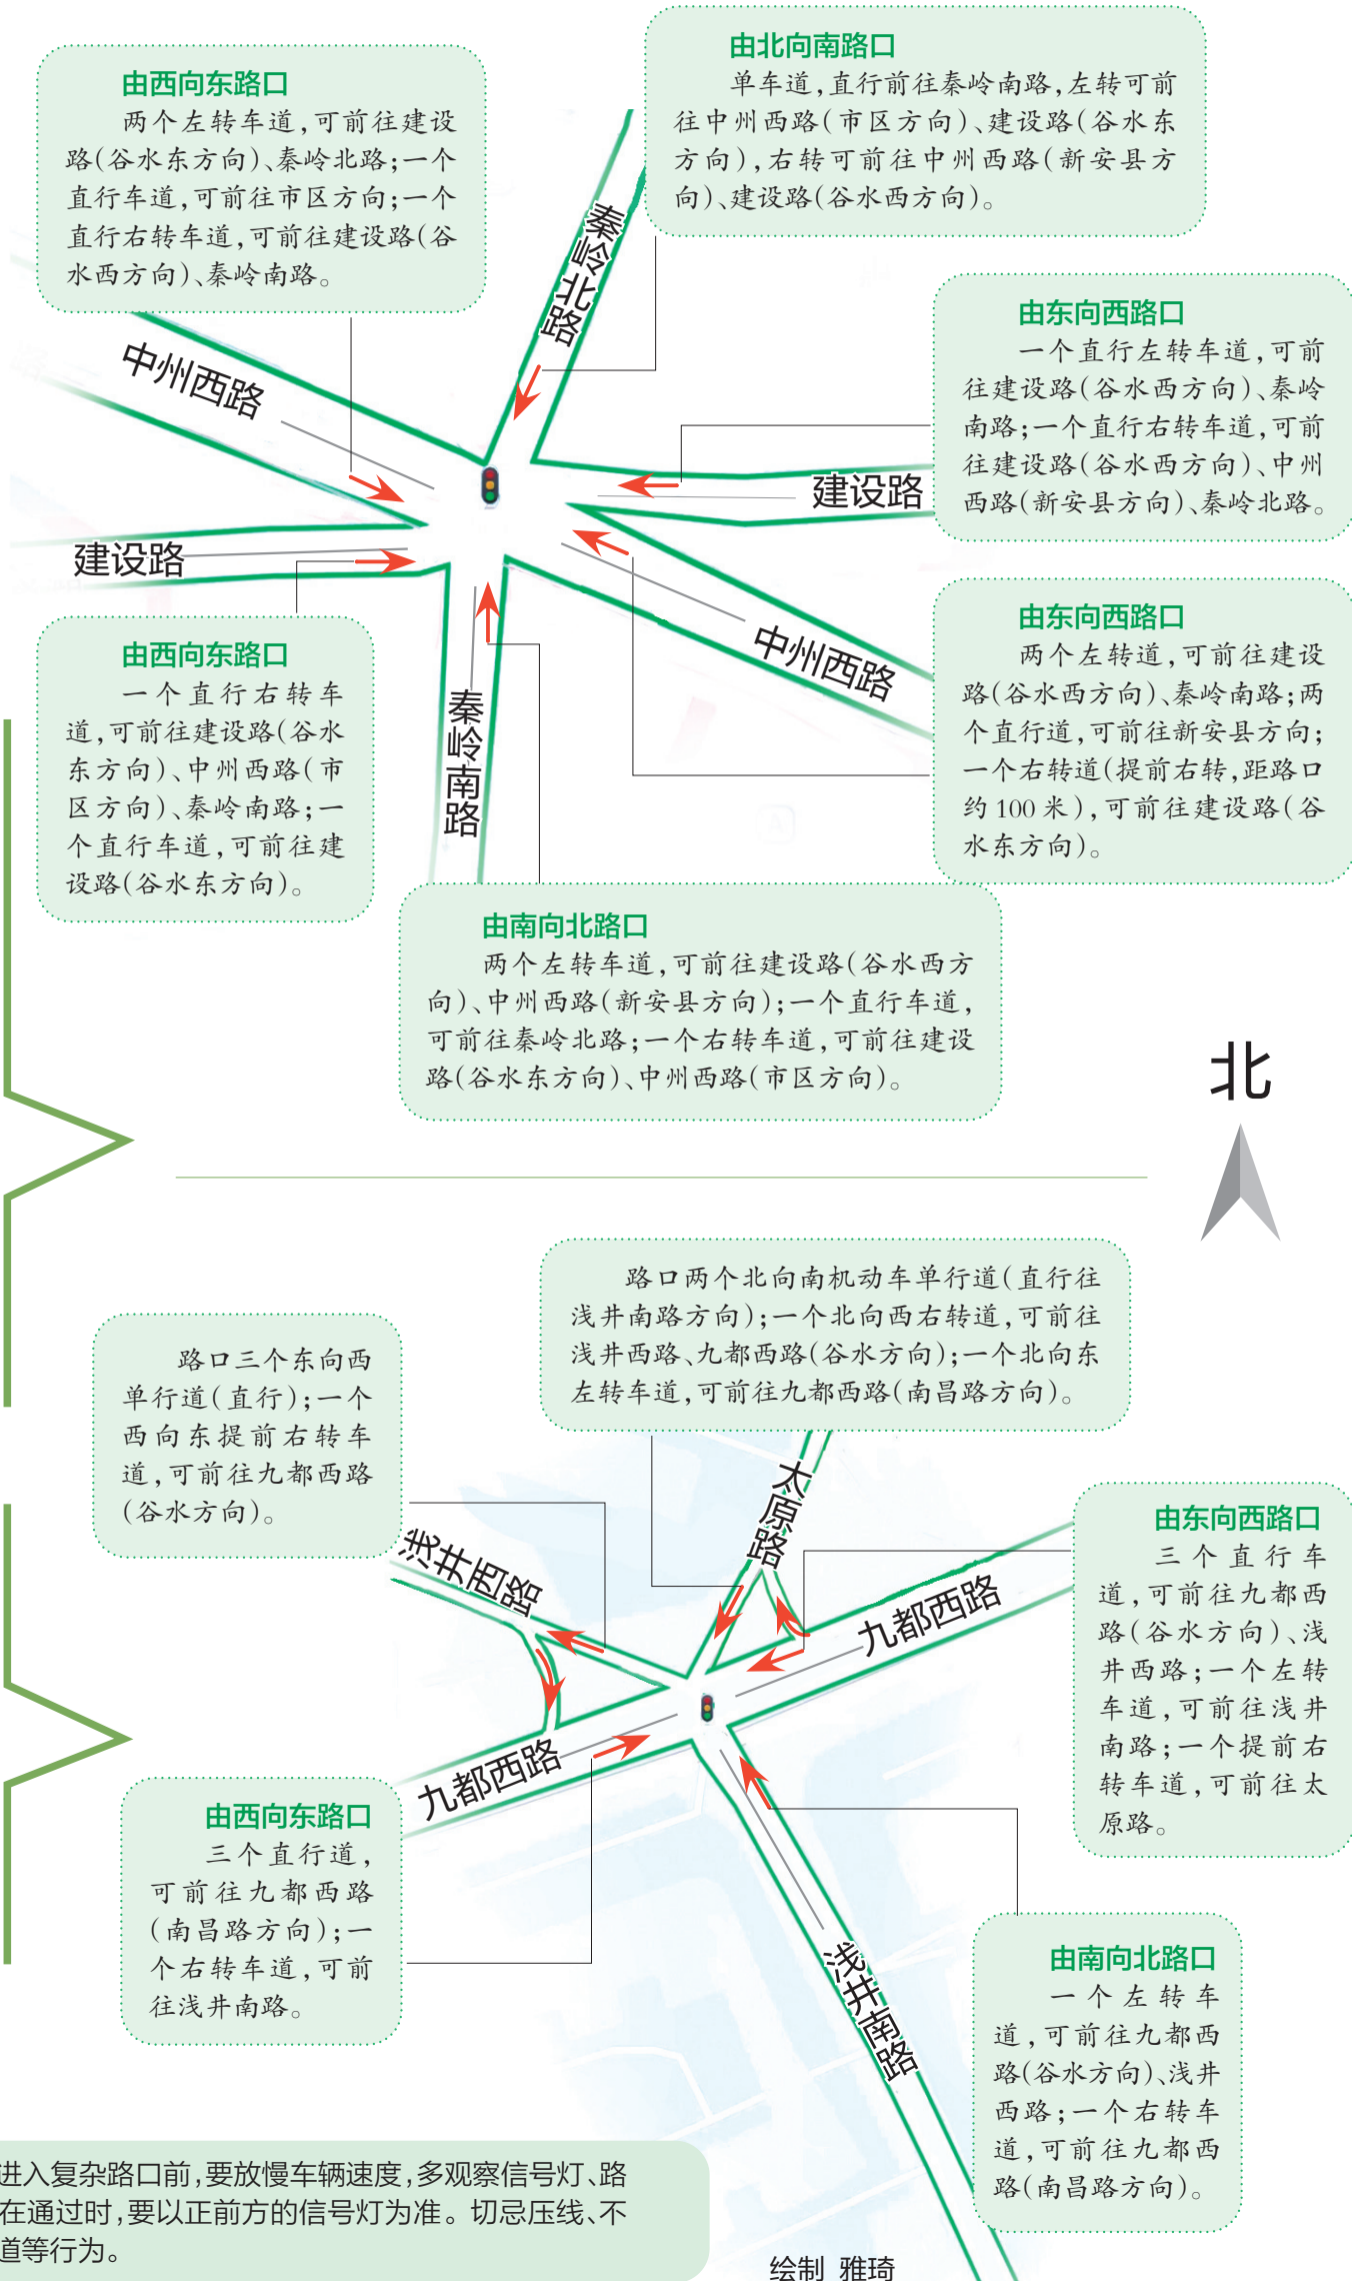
由西向东路口
两个左转车道，可前往建设路（谷水东方向）、秦岭北路；一个直行车道，可前往市区方向；一个直行右转车道，可前往建设路（谷水西方向）、秦岭南路。

由北向南路口
单车道，直行前往秦岭南路，左转可前往中州西路（市区方向）、建设路（谷水东方向），右转可前往中州西路（新安县方向）、建设路（谷水西方向）。

秦岭北路

中州西路

由东向西路口
一个直行左转车道，可前往建设路（谷水西方向）、秦岭南路；一个直行右转车道，可前往建设路（谷水西方向）、中州西路（新安县方向）、秦岭北路。

建设路

建设路

由西向东路口
一个直行右转车道，可前往建设路（谷水东方向）、中州西路（市区方向）、秦岭南路；一个直行车道，可前往建设路（谷水东方向）。

秦岭南路

中州西路

由东向西路口
两个左转道，可前往建设路（谷水西方向）、秦岭南路；两个直行道，可前往新安县方向；一个右转道（提前右转，距路口约 100 米），可前往建设路（谷水东方向）。

由南向北路口
两个左转车道，可前往建设路（谷水西方向）、中州西路（新安县方向）；一个直行车道，可前往秦岭北路；一个右转车道，可前往建设路（谷水东方向）、中州西路（市区方向）。

北

路口两个北向南机动车单行道（直行往浅井南路方向）；一个北向西右转道，可前往浅井西路、九都西路（谷水方向）；一个北向东左转车道，可前往九都西路（南昌路方向）。

路口三个东向西单行道（直行）；一个西向东提前右转车道，可前往九都西路（谷水方向）。

太原路

浅井西路

九都西路

由东向西路口
三个直行车道，可前往九都西路（谷水方向）、浅井西路；一个左转车道，可前往浅井南路；一个提前右转车道，可前往太原路。

九都西路

由西向东路口
三个直行道，可前往九都西路（南昌路方向）；一个右转车道，可前往浅井南路。

浅井南路

由南向北路口
一个左转车道，可前往九都西路（谷水方向）、浅井西路；一个右转车道，可前往九都西路（南昌路方向）。

进入复杂路口前，要放慢车辆速度，多观察信号灯、路在通过时，要以正前方的信号灯为准。切忌压线、不道等行为。

绘制 雅琦